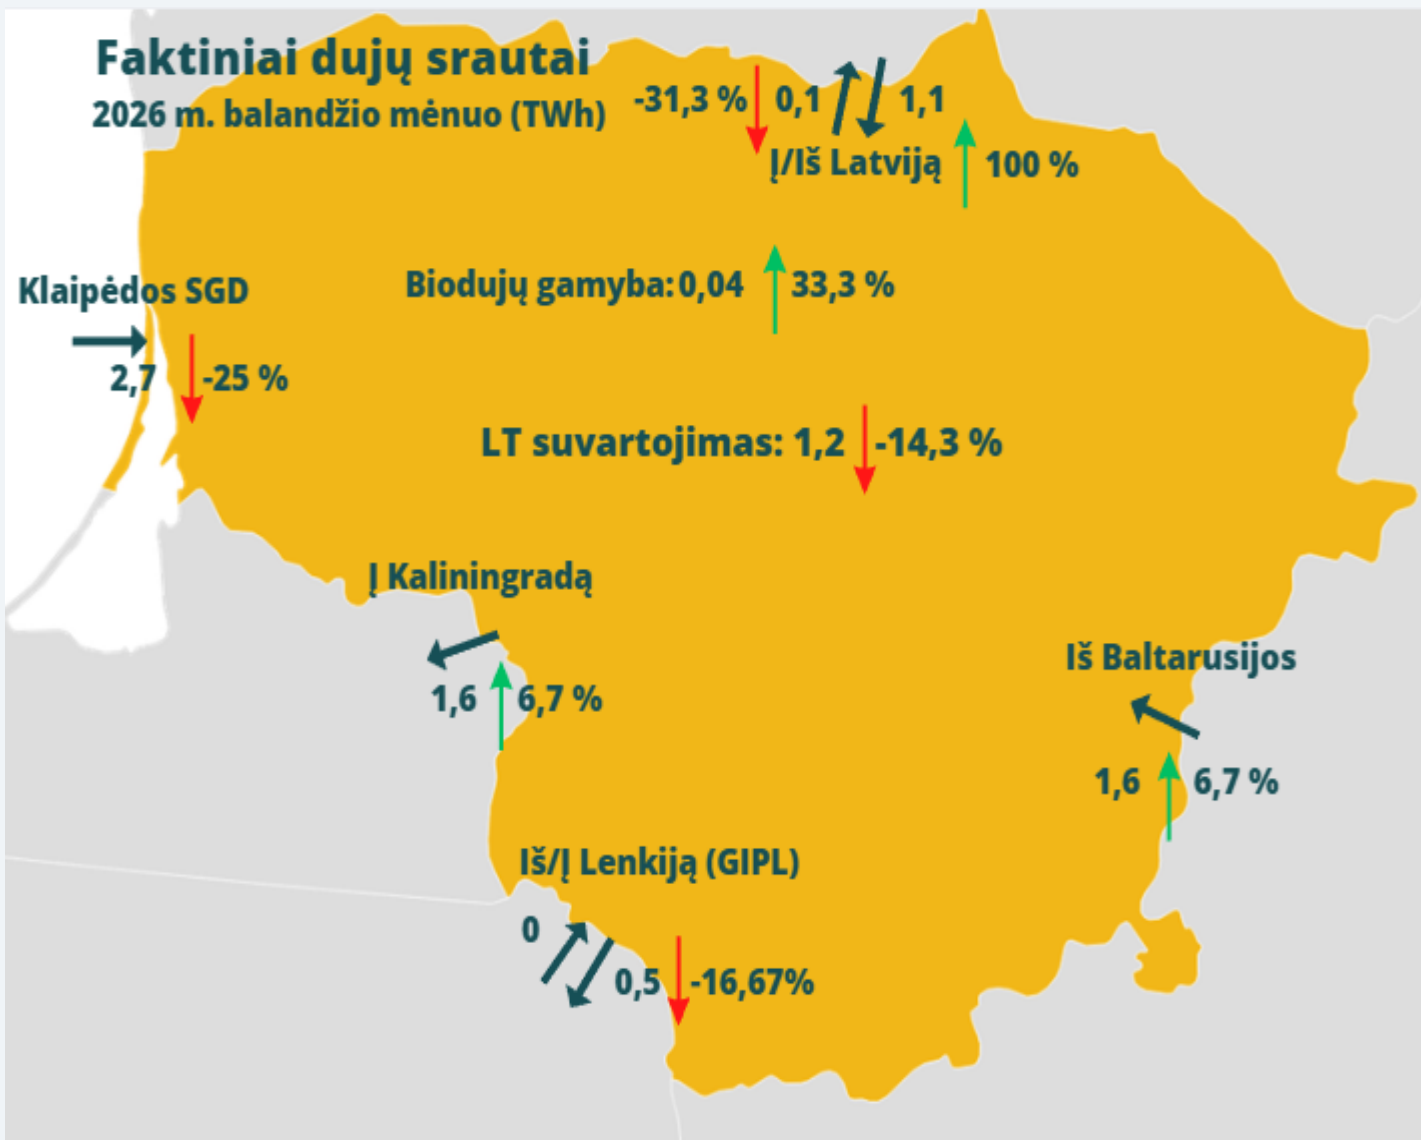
Faktiniai dujų srautai
2026 m. balandžio mėnuo (TWh)

-31,3 % 0,1 1,1
Į/Iš Latviją 100 %

Klaipėdos SGD
2,7 -25 %

Biodujų gamyba: 0,04 33,3 %

LT suvartojimas: 1,2 -14,3 %

Į Kaliningradą
1,6 6,7 %

Iš Baltarusijos
1,6 6,7 %

Iš/Į Lenkiją (GIPL)
0
0,5 -16,67%